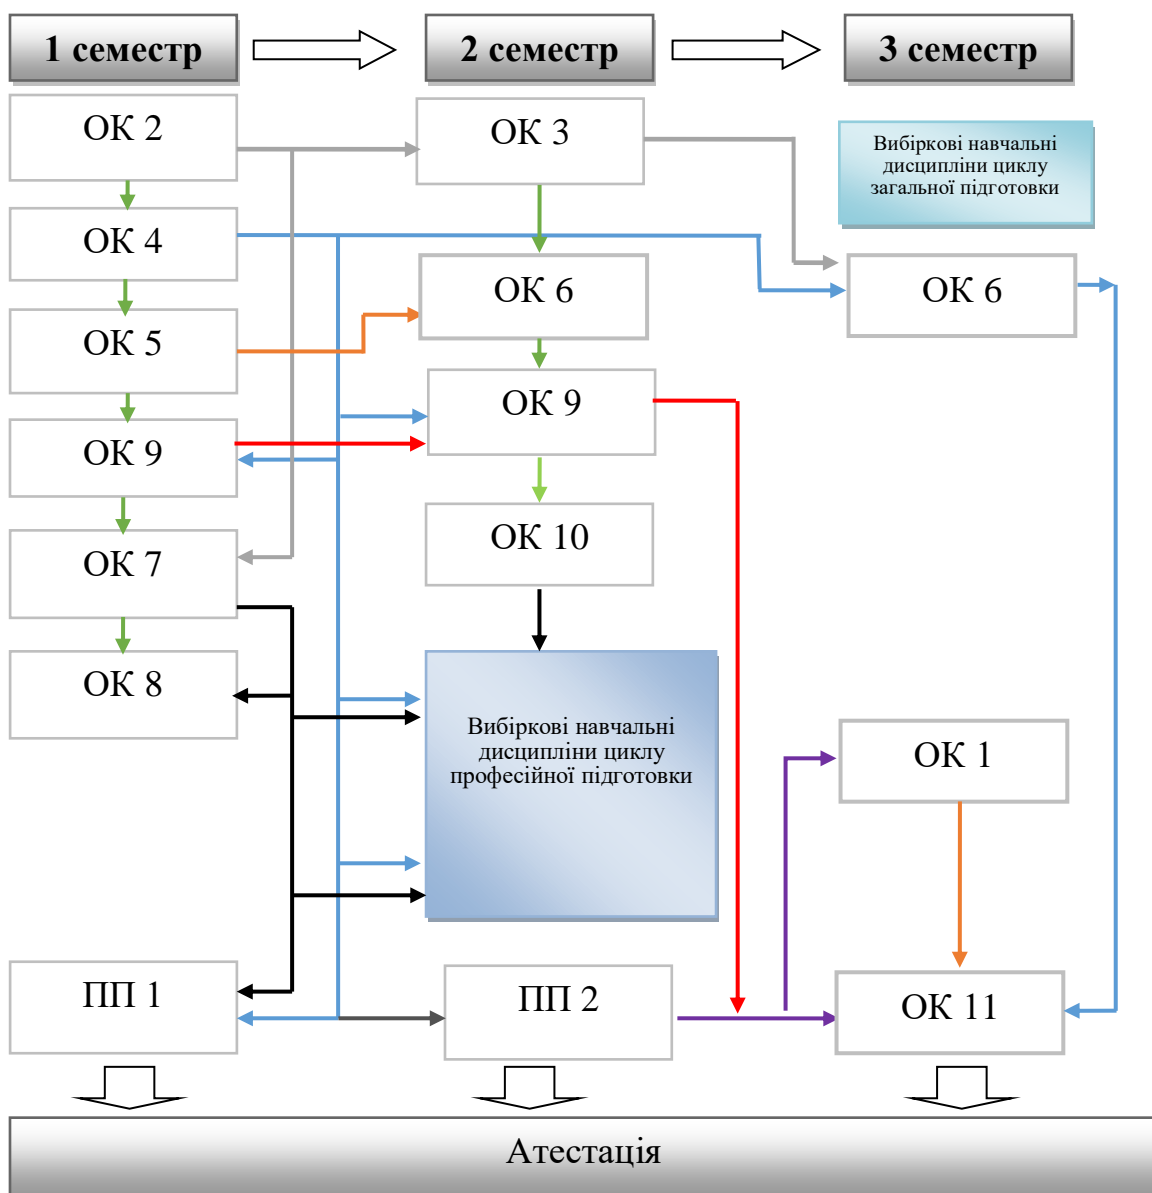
1 семестр

2 семестр

3 семестр

ОК 2

ОК 4

ОК 5

ОК 9

ОК 7

ОК 8

ПП 1

ОК 3

ОК 6

ОК 9

ОК 10

Вибіркові навчальні дисципліни циклу професійної підготовки

ПП 2

Вибіркові навчальні дисципліни циклу загальної підготовки

ОК 6

ОК 1

ОК 11

Атестація